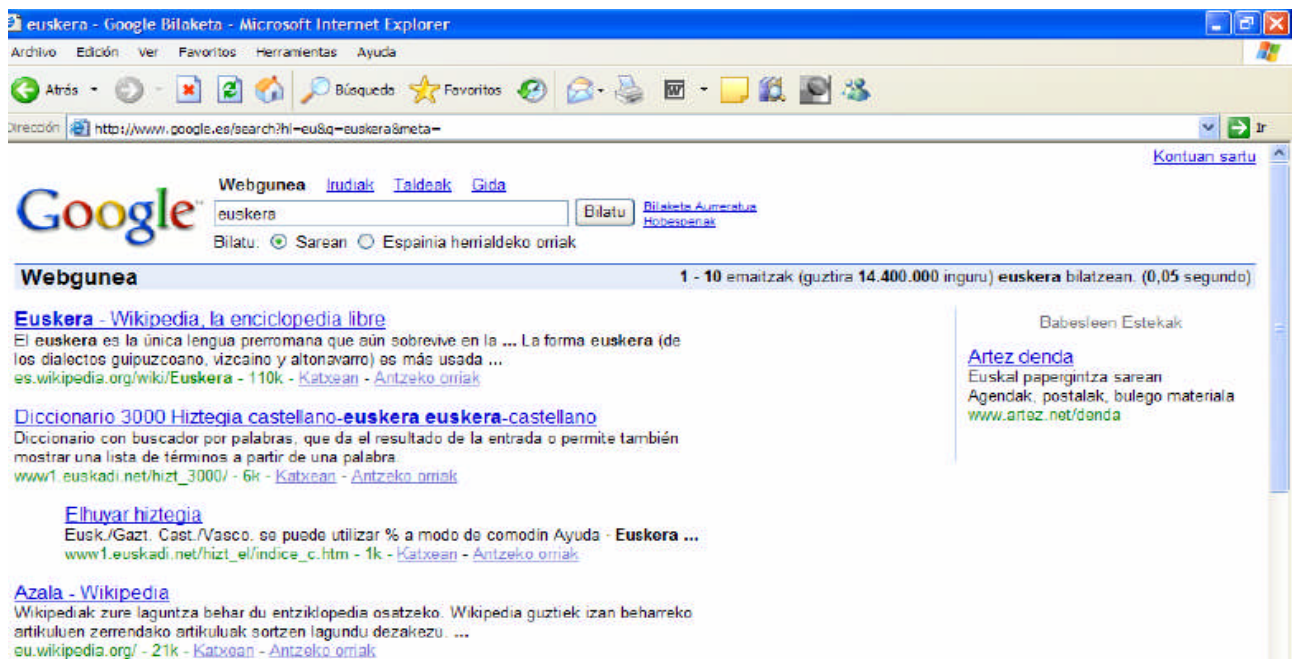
euskera - Google Bilaketa - Microsoft Internet Explorer

Archivo Edición Ver Favoritos Herramientas Ayuda

Atrás Búsqueda Favoritos

Dirección http://www.google.es/search?hl=eu&q=euskera&meta= Ir

Kontuan sartu

Google

Webgunea Irudiak Taldeak Gida

euskera Bilatu Bilaketa Aurreratua Hobespenak

Bilatu: Sarean Espainia herrialdeko orriak

Webgunea

1 - 10 emaitzak (guztira 14.400.000 inguru) euskera bilatzean. (0,05 segundo)

Euskera - Wikipedia, la enciclopedia libre
El euskera es la única lengua prerromana que aún sobrevive en la ... La forma euskera (de los dialectos guipuzcoano, vizcaíno y altonavarro) es más usada ...
es.wikipedia.org/wiki/Euskera - 110k - Katxean - Antzeko orriak

Diccionario 3000 Hiztegia castellano-euskera euskera-castellano
Diccionario con buscador por palabras, que da el resultado de la entrada o permite también mostrar una lista de términos a partir de una palabra.
www1.euskadi.net/hizt_3000/ - 6k - Katxean - Antzeko orriak

Elhuyar hiztegia
Eusk./Gazt. Cast./Vasco. se puede utilizar % a modo de comodín Ayuda - Euskera ...
www1.euskadi.net/hizt_el/indice_c.htm - 1k - Katxean - Antzeko orriak

Azala - Wikipedia
Wikipediak zure laguntza behar du entziklopedia osatzeko. Wikipedia guztiek izan beharreko artikuluen zerrendako artikuluak sortzen lagundu dezakezu. ...
eu.wikipedia.org/ - 21k - Katxean - Antzeko orriak

Babesleen Estekak

Artez denda
Euskal papergintza sarean
Agendak, postalak, bulego materiala
www.artez.net/denda